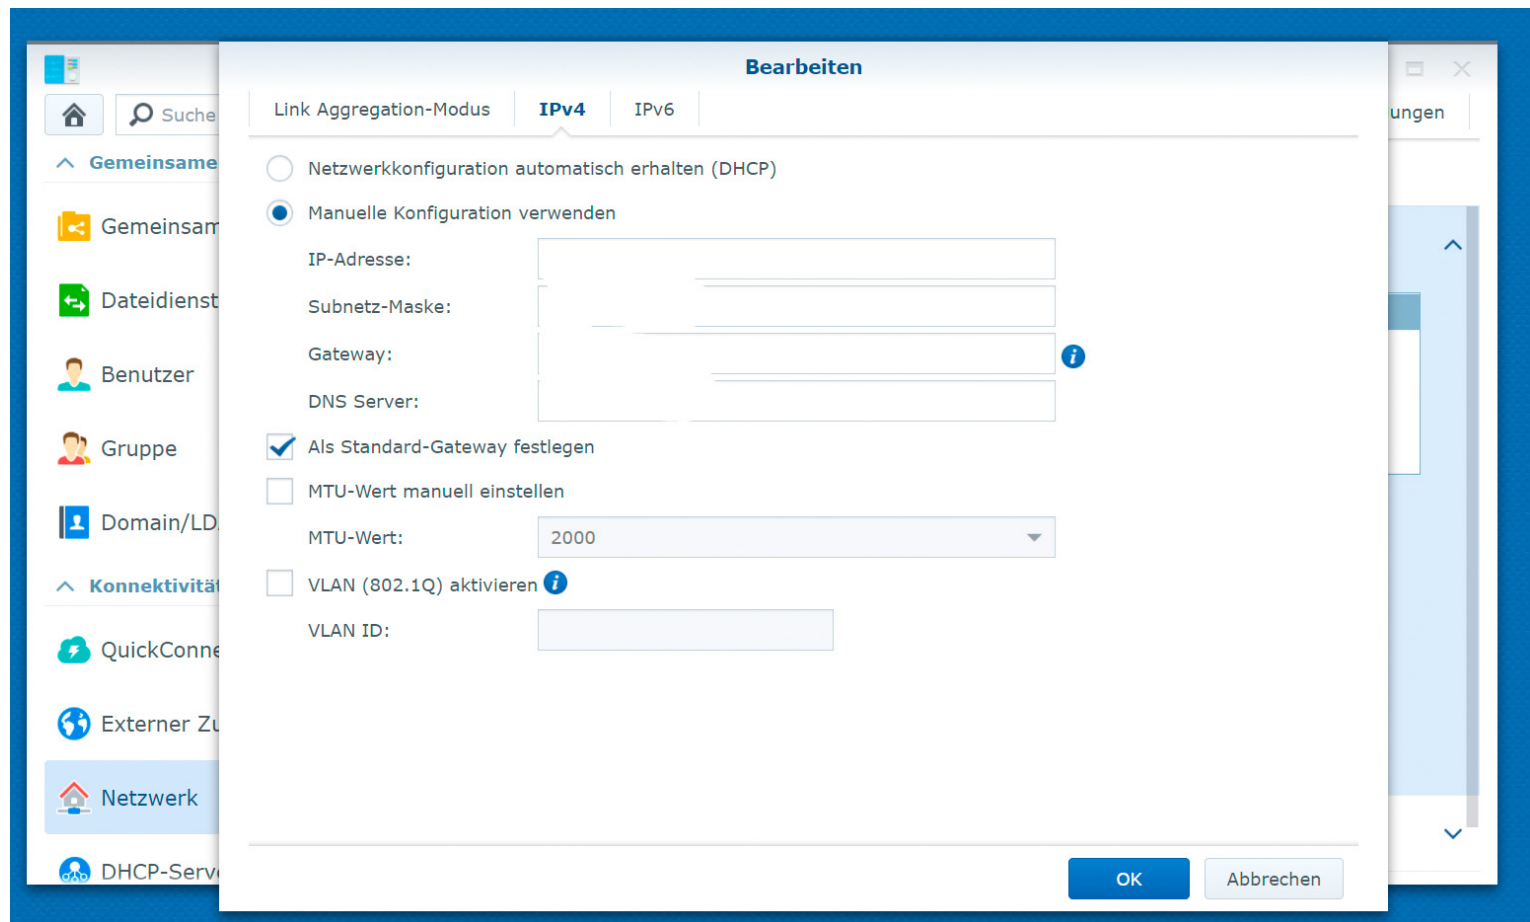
Suche

ungen

Gemeinsame

Gemeinsam

Dateidienst

Benutzer

Gruppe

Domain/LD

Konnektivität

QuickConne

Externer Zu

Netzwerk

DHCP-Serv

Bearbeiten

Link Aggregation-Modus | IPv4 | IPv6

Netzwerkkonfiguration automatisch erhalten (DHCP)

Manuelle Konfiguration verwenden

IP-Adresse:

Subnetz-Maske:

Gateway:

DNS Server:

Als Standard-Gateway festlegen

MTU-Wert manuell einstellen

MTU-Wert: 2000

VLAN (802.1Q) aktivieren

VLAN ID:

OK

Abbrechen